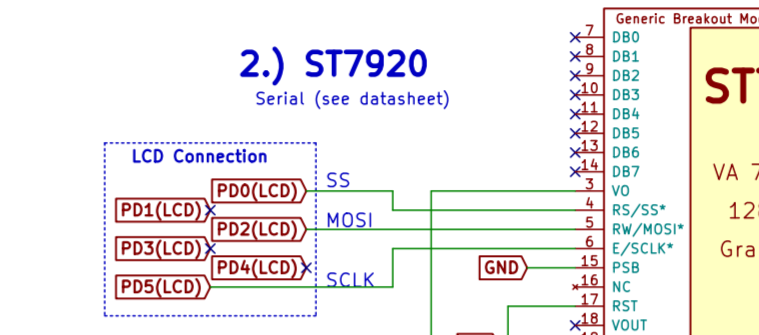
2.) ST7920
Serial (see datasheet)

LCD Connection

PD0(LCD)
PD1(LCD)
PD2(LCD)
PD3(LCD)
PD4(LCD)
PD5(LCD)

SS
MOSI
SCLK

GND

Generic Breakout Mo

7 DB0
8 DB1
9 DB2
10 DB3
11 DB4
12 DB5
13 DB6
14 DB7
3 VO
4 RS/SS*
5 RW/MOSI*
6 E/SCLK*
15 PSB
16 NC
17 RST
18 VOUT

ST
VA 7
128
Gra